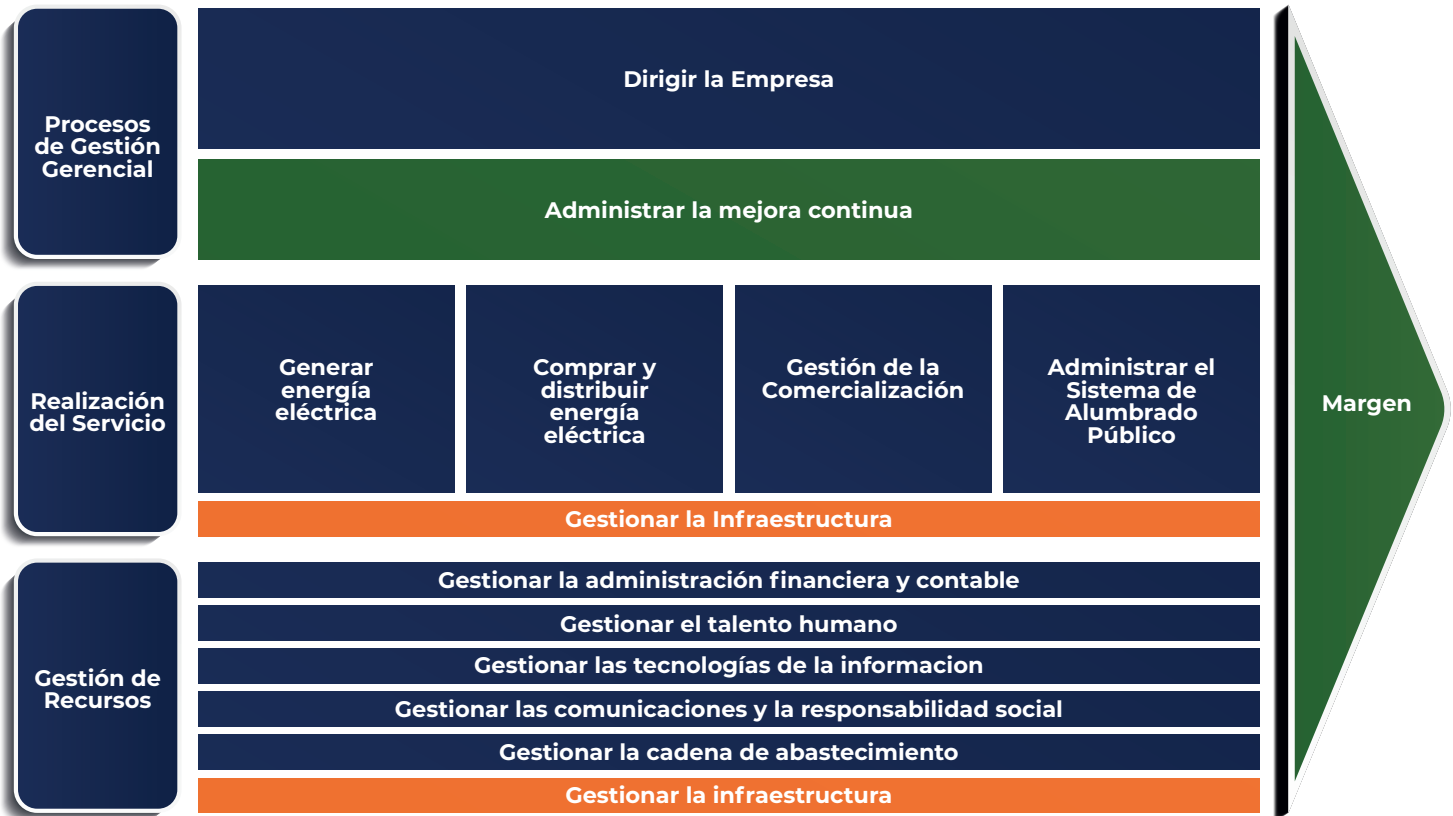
Procesos de Gestión Gerencial

Dirigir la Empresa

Administrar la mejora continua

Realización del Servicio

Generar energía eléctrica

Comprar y distribuir energía eléctrica

Gestión de la Comercialización

Administrar el Sistema de Alumbrado Público

Gestionar la Infraestructura

Gestión de Recursos

Gestionar la administración financiera y contable

Gestionar el talento humano

Gestionar las tecnologías de la informacion

Gestionar las comunicaciones y la responsabilidad social

Gestionar la cadena de abastecimiento

Gestionar la infraestructura

Margen